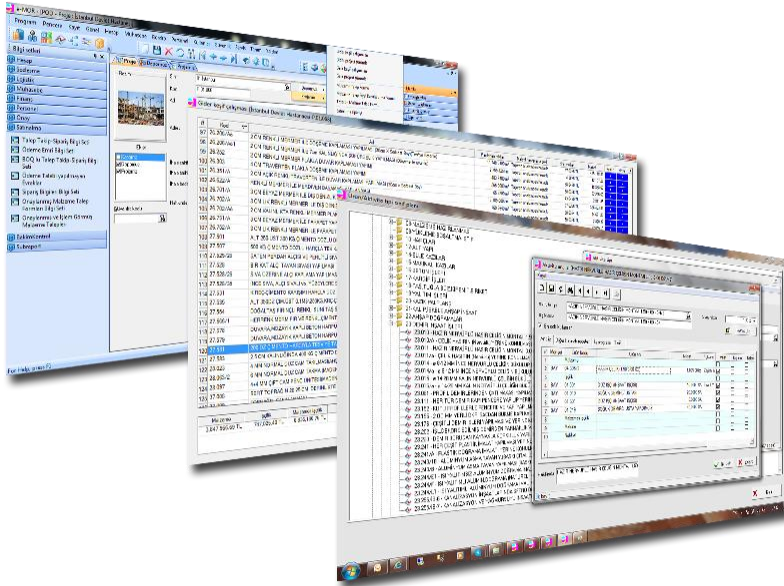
Program Proje Gider Kayıt Faturası
Bilgi sahibi
Hesap
Sözleşme
Lojistik
Muhasebe
Finans
Personel
Envar
Satınalma
Talep Takip Siparis Bilgi Seti
Ödeme Emri Bilgi Set
BOQ ile Talep Takip Siparis Bilgi Seti
Ödeme Emri
Sipariş Bilgileri Bilgi Seti
Onaylanmış Malzeme Talep Sipariş Bilgi Seti
Onaylanmış Malzeme Talepleri
Zaman Kontrol
Gider kayıt çalışması (İstanbul Deniz Hastanesi Projesi)
Kod
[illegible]